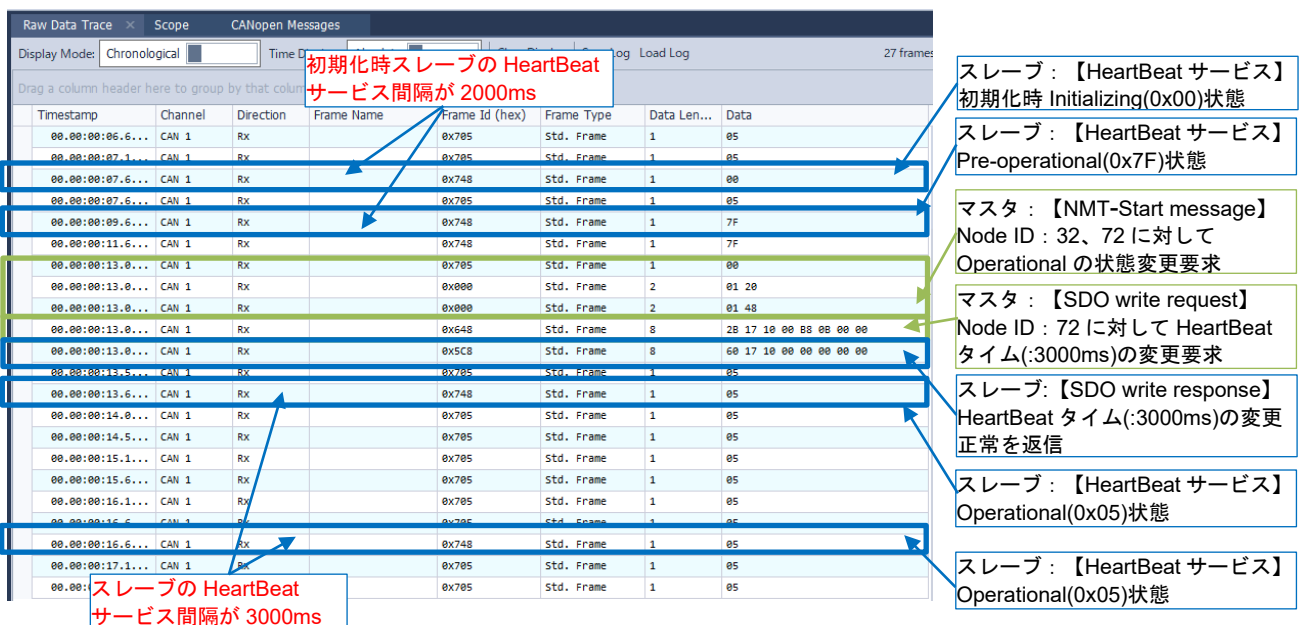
Raw Data Trace × Scope CANopen Messages

Display Mode: Chronological Time D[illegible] Load Log 27 frames

Drag a column header here to group by that colum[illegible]

初期化時スレーブの HeartBeat サービス間隔が 2000ms

| Timestamp | Channel | Direction | Frame Name | Frame Id (hex) | Frame Type | Data Len... | Data |
|---|---|---|---|---|---|---|---|
| 00.00:00:06.6... | CAN 1 | Rx | | 0x705 | Std. Frame | 1 | 05 |
| 00.00:00:07.1... | CAN 1 | Rx | | 0x705 | Std. Frame | 1 | 05 |
| 00.00:00:07.6... | CAN 1 | Rx | | 0x748 | Std. Frame | 1 | 00 |
| 00.00:00:07.6... | CAN 1 | Rx | | 0x705 | Std. Frame | 1 | 05 |
| 00.00:00:09.6... | CAN 1 | Rx | | 0x748 | Std. Frame | 1 | 7F |
| 00.00:00:11.6... | CAN 1 | Rx | | 0x748 | Std. Frame | 1 | 7F |
| 00.00:00:13.0... | CAN 1 | Rx | | 0x705 | Std. Frame | 1 | 00 |
| 00.00:00:13.0... | CAN 1 | Rx | | 0x000 | Std. Frame | 2 | 01 20 |
| 00.00:00:13.0... | CAN 1 | Rx | | 0x000 | Std. Frame | 2 | 01 48 |
| 00.00:00:13.0... | CAN 1 | Rx | | 0x648 | Std. Frame | 8 | 2B 17 10 00 B8 0B 00 00 |
| 00.00:00:13.0... | CAN 1 | Rx | | 0x5C8 | Std. Frame | 8 | 60 17 10 00 00 00 00 00 |
| 00.00:00:13.5... | CAN 1 | Rx | | 0x705 | Std. Frame | 1 | 05 |
| 00.00:00:13.6... | CAN 1 | Rx | | 0x748 | Std. Frame | 1 | 05 |
| 00.00:00:14.0... | CAN 1 | Rx | | 0x705 | Std. Frame | 1 | 05 |
| 00.00:00:14.5... | CAN 1 | Rx | | 0x705 | Std. Frame | 1 | 05 |
| 00.00:00:15.1... | CAN 1 | Rx | | 0x705 | Std. Frame | 1 | 05 |
| 00.00:00:15.6... | CAN 1 | Rx | | 0x705 | Std. Frame | 1 | 05 |
| 00.00:00:16.1... | CAN 1 | Rx | | 0x705 | Std. Frame | 1 | 05 |
| 00.00:00:16.6... | CAN 1 | Rx | | 0x705 | Std. Frame | 1 | 05 |
| 00.00:00:16.6... | CAN 1 | Rx | | 0x748 | Std. Frame | 1 | 05 |
| 00.00:00:17.1... | CAN 1 | Rx | | 0x705 | Std. Frame | 1 | 05 |
| 00.00:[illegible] | CAN 1 | Rx | | 0x705 | Std. Frame | 1 | 05 |

スレーブの HeartBeat サービス間隔が 3000ms

スレーブ：【HeartBeat サービス】初期化時 Initializing(0x00)状態

スレーブ：【HeartBeat サービス】Pre-operational(0x7F)状態

マスタ：【NMT-Start message】Node ID：32、72 に対して Operational の状態変更要求

マスタ：【SDO write request】Node ID：72 に対して HeartBeat タイム(:3000ms)の変更要求

スレーブ:【SDO write response】HeartBeat タイム(:3000ms)の変更正常を返信

スレーブ：【HeartBeat サービス】Operational(0x05)状態

スレーブ：【HeartBeat サービス】Operational(0x05)状態